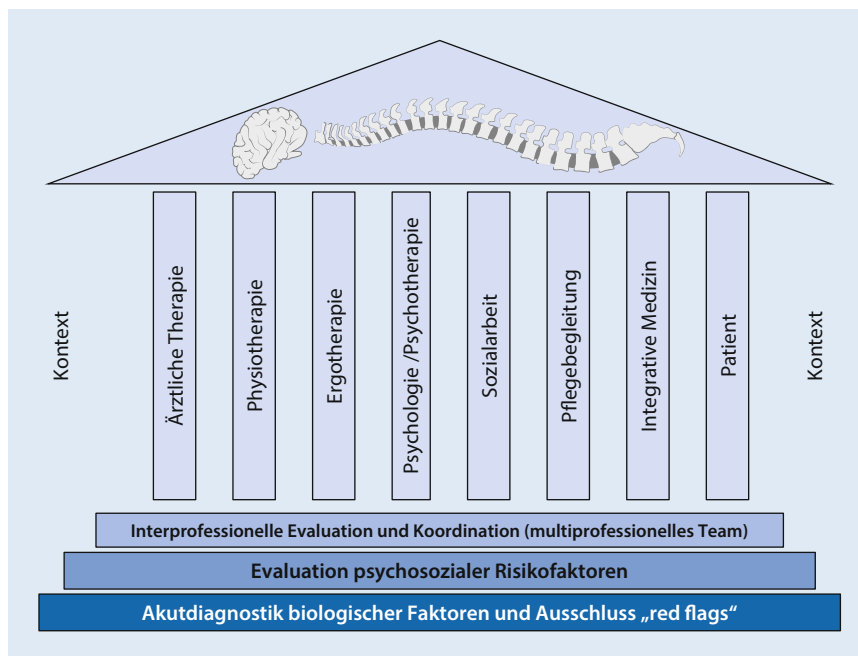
Kontext

Ärztliche Therapie

Physiotherapie

Ergotherapie

Psychologie /Psychotherapie

Sozialarbeit

Pflegebegleitung

Integrative Medizin

Patient

Kontext

Interprofessionelle Evaluation und Koordination (multiprofessionelles Team)

Evaluation psychosozialer Risikofaktoren

Akutdiagnostik biologischer Faktoren und Ausschluss „red flags“